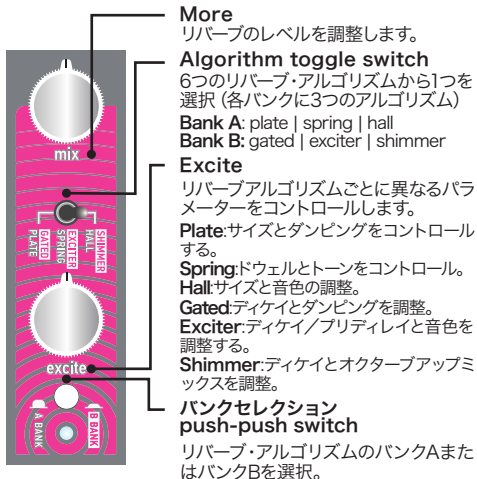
mix

GATED PLATE
EXCITER SPRING
SHIMMER HALL

excite

A BANK
B BANK

More
リバーブのレベルを調整します。

Algorithm toggle switch
6つのリバーブ・アルゴリズムから1つを選択（各バンクに3つのアルゴリズム）
Bank A: plate | spring | hall
Bank B: gated | exciter | shimmer

Excite
リバーブアルゴリズムごとに異なるパラメーターをコントロールします。
Plate:サイズとダンピングをコントロールする。
Spring:ドウェルとトーンをコントロール。
Hall:サイズと音色の調整。
Gated:ディケイとダンピングを調整。
Exciter:ディケイ／プリディレイと音色を調整する。
Shimmer:ディケイとオクターブアップミックスを調整。

バンクセレクション
push-push switch
リバーブ・アルゴリズムのバンクAまたはバンクBを選択。